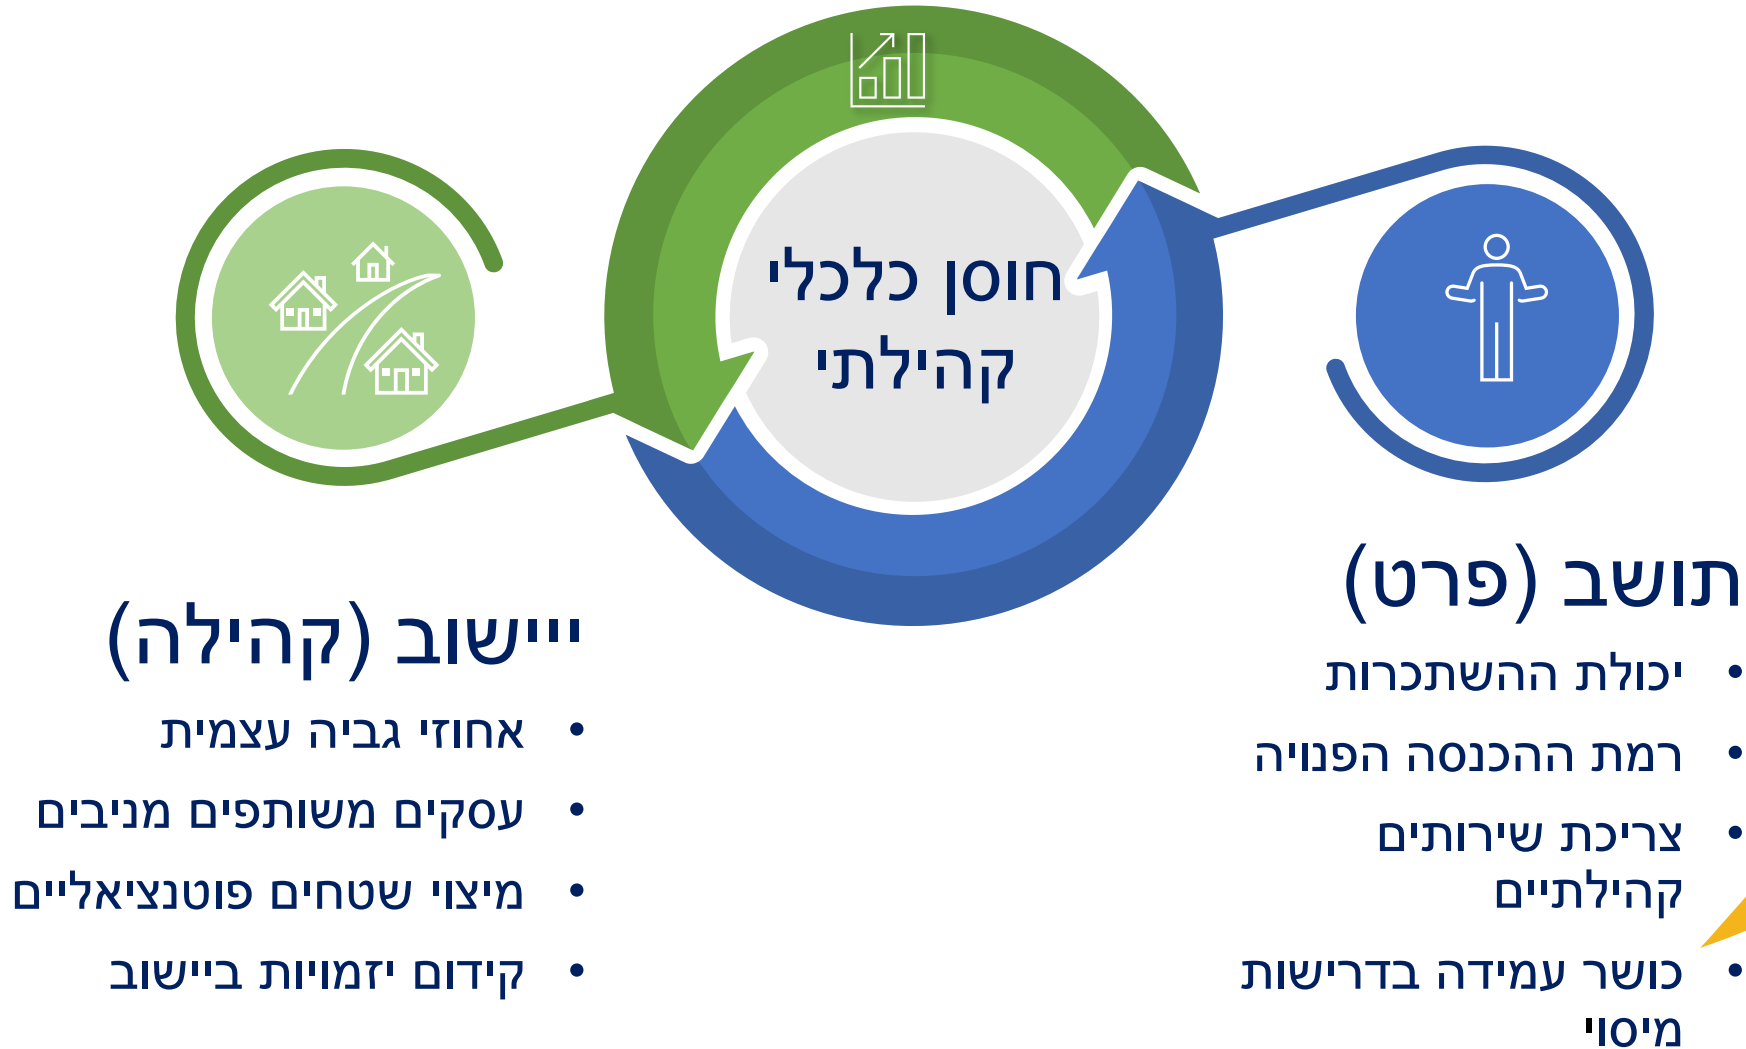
חוסן כלכלי קהילתי

תושב (פרט)

• יכולת ההשתכרות
• רמת ההכנסה הפנויה
• צריכת שירותים קהילתיים
• כושר עמידה בדרישות מיסוי

יישוב (קהילה)

• אחוזי גביה עצמית
• עסקים משותפים מניבים
• מיצוי שטחים פוטנציאליים
• קידום יזמויות ביישוב